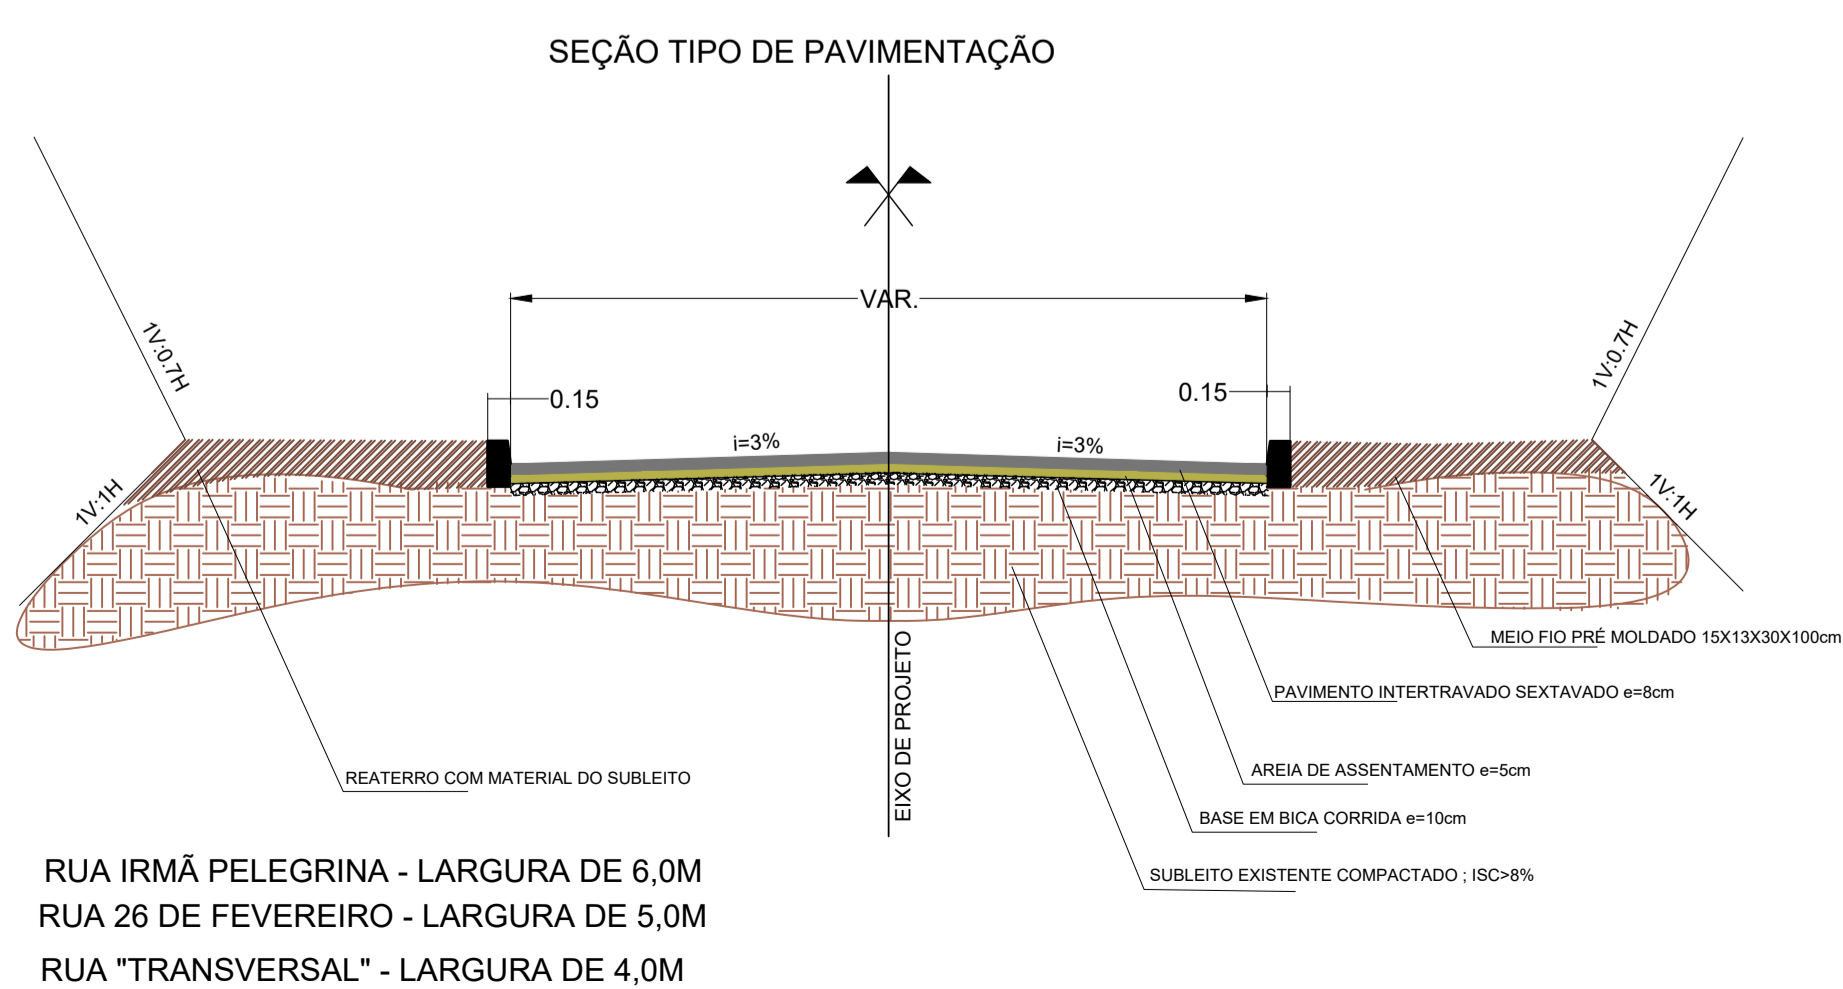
SEÇÃO TIPO DE PAVIMENTAÇÃO

VAR.

0.15

0.15

i=3%

i=3%

1V:0.7H

1V:0.7H

1V:1H

1V:1H

MEIO FIO PRÉ MOLDADO 15X13X30X100cm

PAVIMENTO INTERTRAVADO SEXTAVADO e=8cm

AREIA DE ASSENTAMENTO e=5cm

BASE EM BICA CORRIDA e=10cm

SUBLEITO EXISTENTE COMPACTADO ; ISC>8%

REATERRO COM MATERIAL DO SUBLEITO

EIXO DE PROJETO

RUA IRMÃ PELEGRINA - LARGURA DE 6,0M
RUA 26 DE FEVEREIRO - LARGURA DE 5,0M
RUA "TRANSVERSAL" - LARGURA DE 4,0M